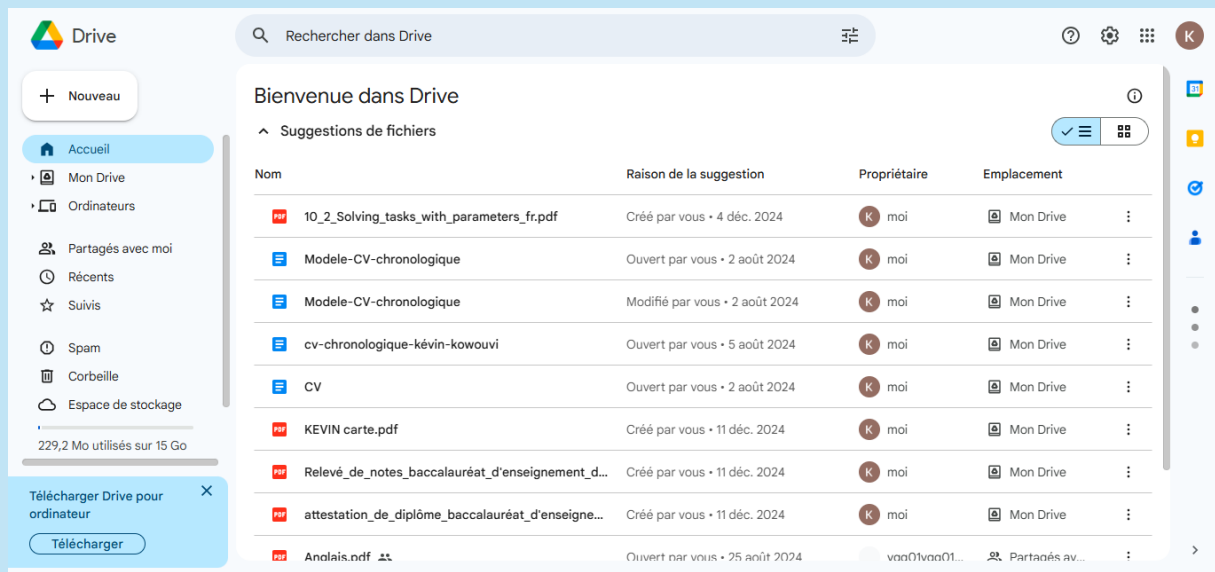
Drive

Rechercher dans Drive

K

Nouveau

Accueil
Mon Drive
Ordinateurs

Partagés avec moi
Récents
Suivis

Spam
Corbeille
Espace de stockage

229,2 Mo utilisés sur 15 Go

Télécharger Drive pour ordinateur

Télécharger

Bienvenue dans Drive

Suggestions de fichiers

| Nom | Raison de la suggestion | Propriétaire | Emplacement |
|---|---|---|---|
| 10_2_Solving_tasks_with_parameters_fr.pdf | Créé par vous • 4 déc. 2024 | K moi | Mon Drive |
| Modele-CV-chronologique | Ouvert par vous • 2 août 2024 | K moi | Mon Drive |
| Modele-CV-chronologique | Modifié par vous • 2 août 2024 | K moi | Mon Drive |
| cv-chronologique-kévin-kowouvi | Ouvert par vous • 5 août 2024 | K moi | Mon Drive |
| CV | Ouvert par vous • 2 août 2024 | K moi | Mon Drive |
| KEVIN carte.pdf | Créé par vous • 11 déc. 2024 | K moi | Mon Drive |
| Relevé_de_notes_baccalauréat_d'enseignement_d... | Créé par vous • 11 déc. 2024 | K moi | Mon Drive |
| attestation_de_diplôme_baccalauréat_d'enseigne... | Créé par vous • 11 déc. 2024 | K moi | Mon Drive |
| Anglais.pdf | Ouvert par vous • 25 août 2024 | ygg01ygg01... | Partagés av... |